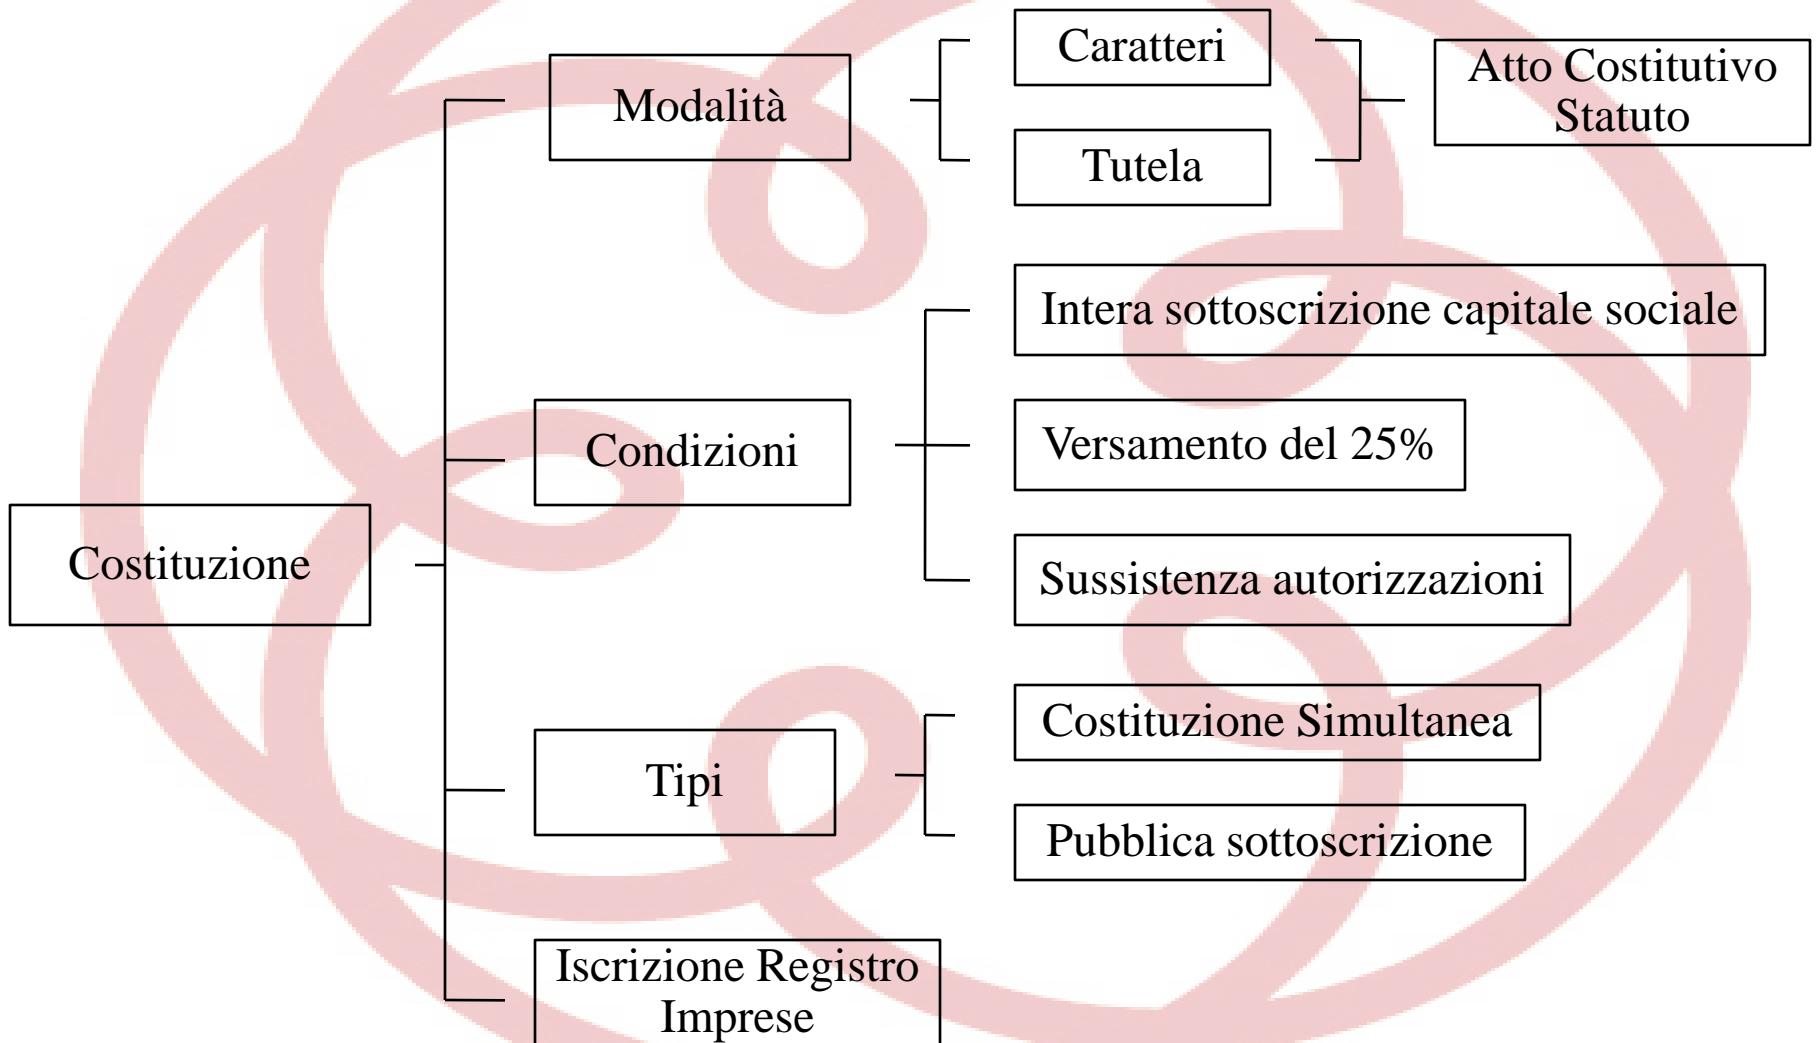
Costituzione

Modalità

Caratteri

Tutela

Atto Costitutivo
Statuto

Condizioni

Intera sottoscrizione capitale sociale

Versamento del 25%

Sussistenza autorizzazioni

Tipi

Costituzione Simultanea

Pubblica sottoscrizione

Iscrizione Registro Imprese